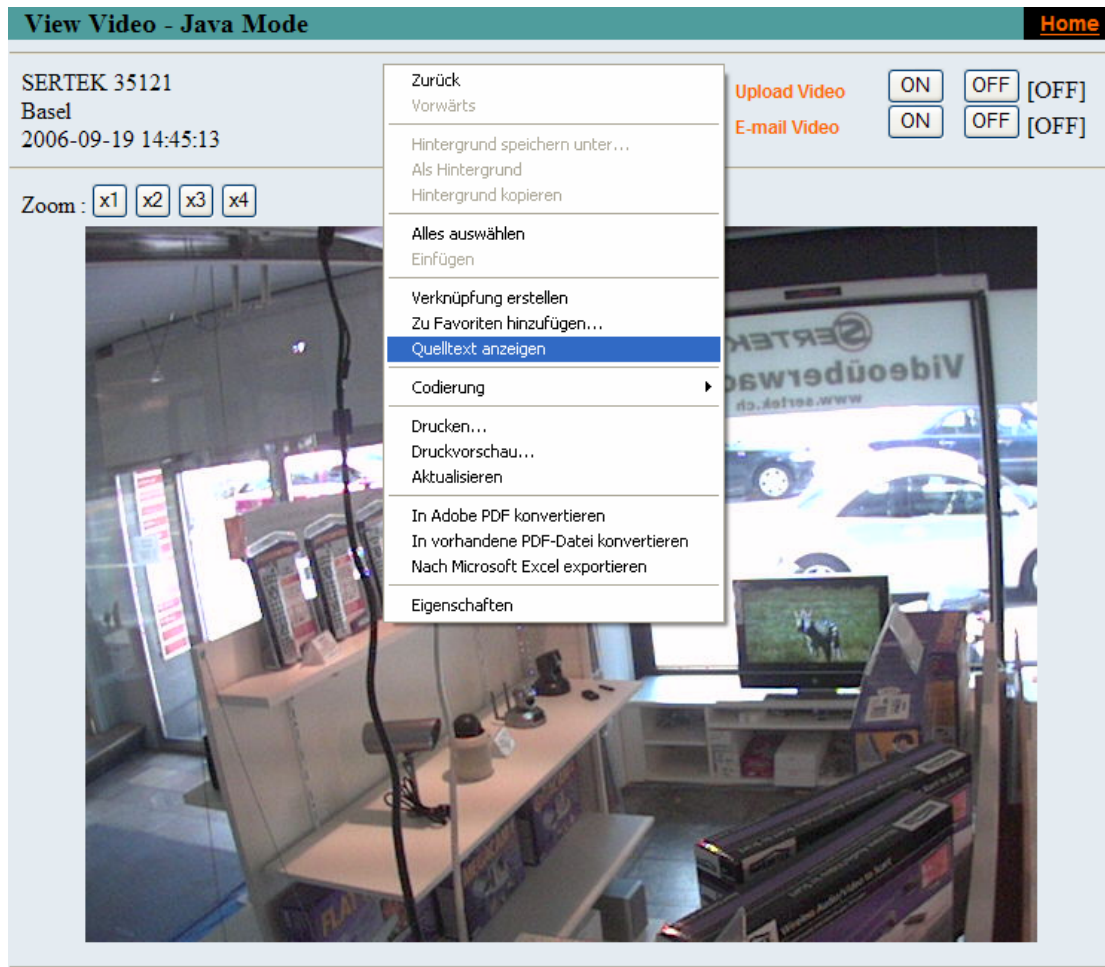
View Video - Java Mode

Home

SERTEK 35121
Basel
2006-09-19 14:45:13

Zurück
Vorwärts
Hintergrund speichern unter...
Als Hintergrund
Hintergrund kopieren
Alles auswählen
Einfügen
Verknüpfung erstellen
Zu Favoriten hinzufügen...
Quelltext anzeigen
Codierung
Drucken...
Druckvorschau...
Aktualisieren
In Adobe PDF konvertieren
In vorhandene PDF-Datei konvertieren
Nach Microsoft Excel exportieren
Eigenschaften

Upload Video ON OFF [OFF]
E-mail Video ON OFF [OFF]

Zoom : x1 x2 x3 x4

SERTEK
Videoüberwac
www.sertek.ch